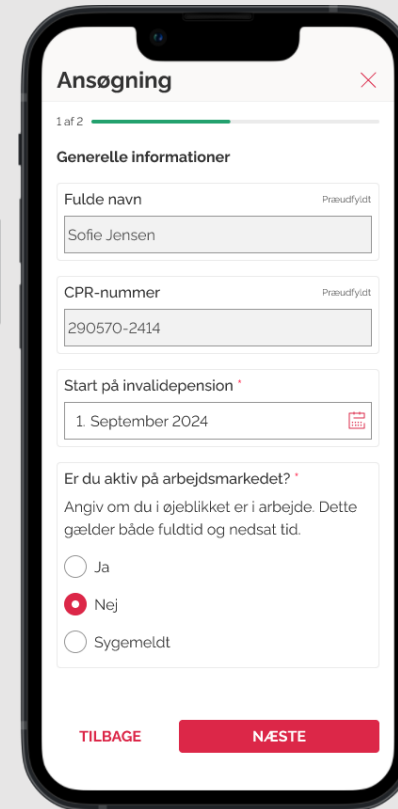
Ansøgning

1 af 2

Generelle informationer

Fulde navn
Præudfyldt
Sofie Jensen

CPR-nummer
Præudfyldt
290570-2414

Start på invalidepension *
1. September 2024

Er du aktiv på arbejdsmarkedet? *
Angiv om du i øjeblikket er i arbejde. Dette gælder både fuldtid og nedsat tid.

Ja
Nej
Sygemeldt

TILBAGE
NÆSTE